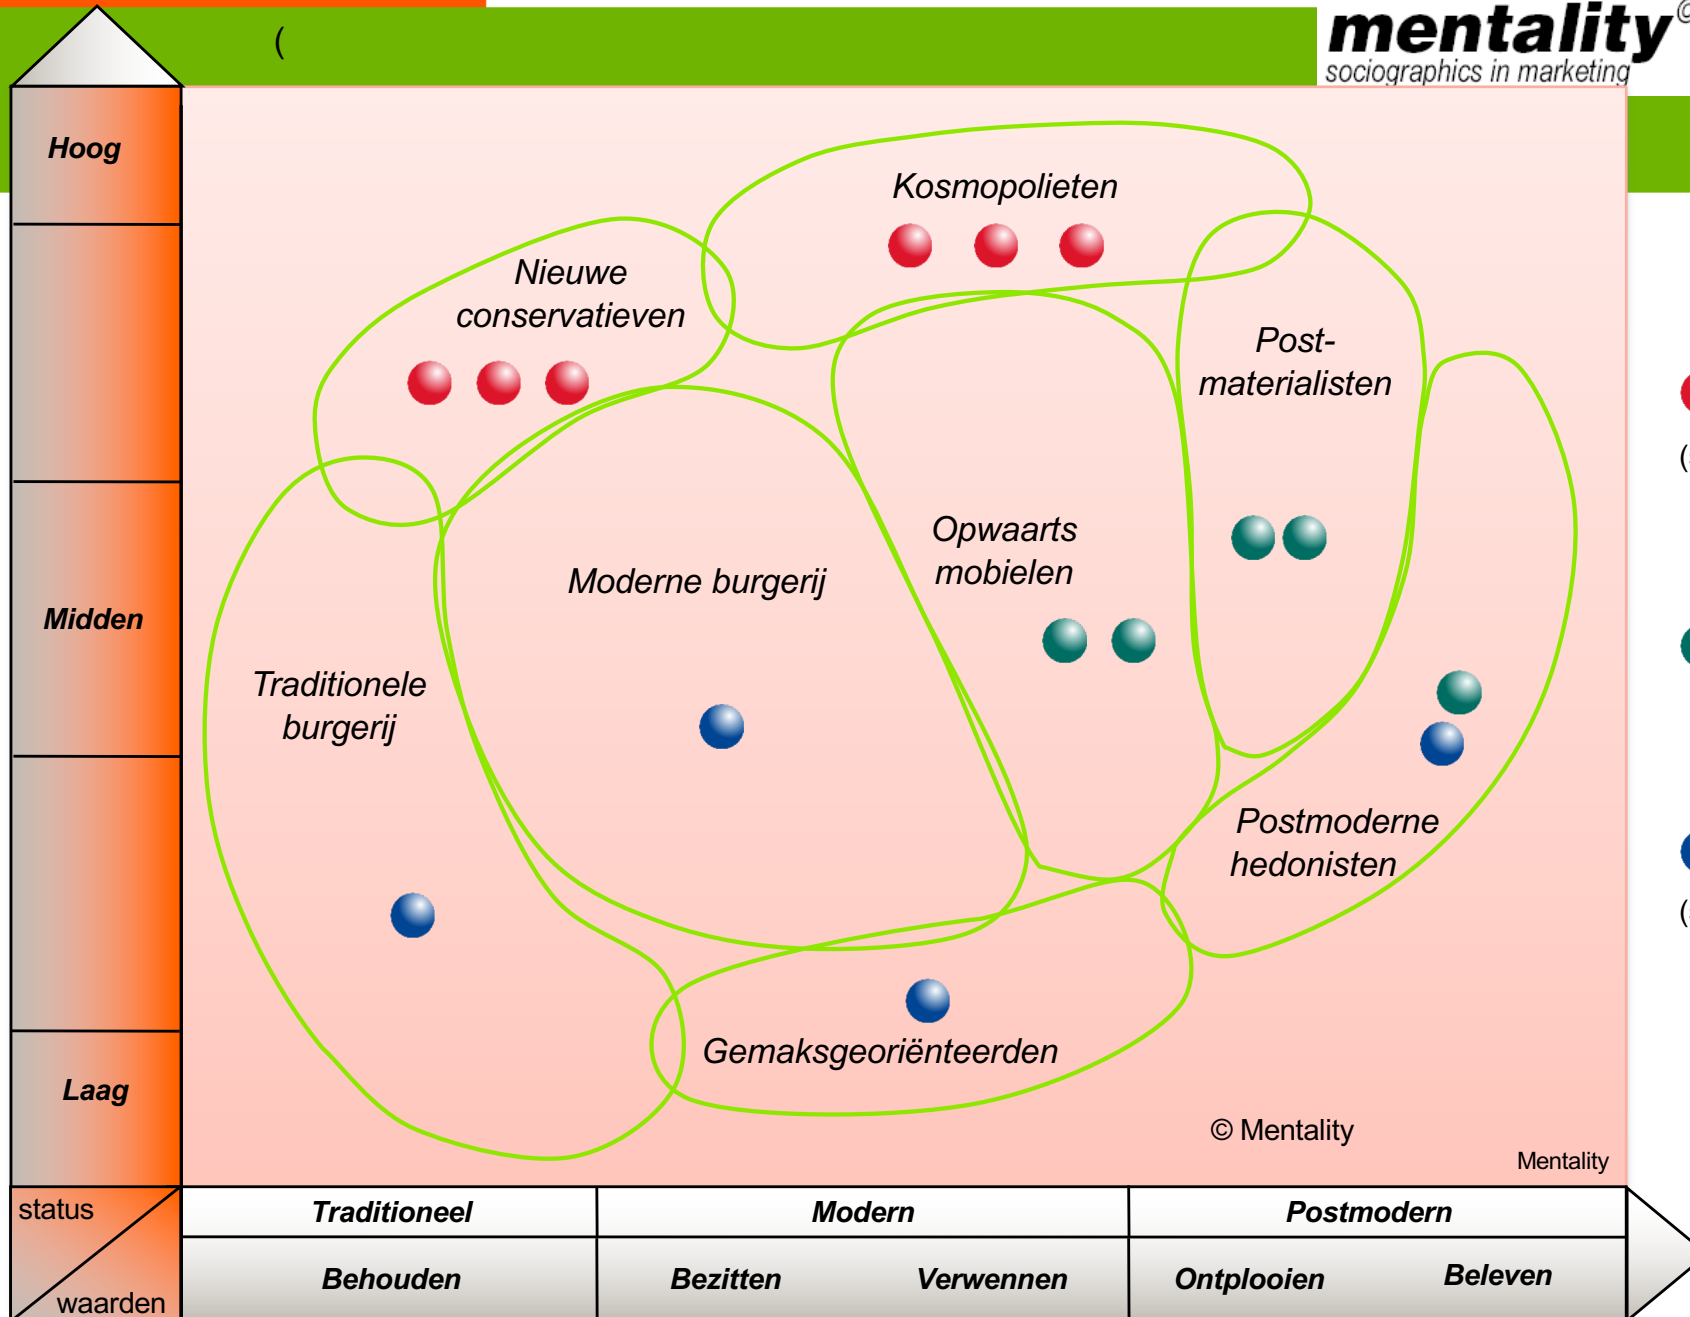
(

mentality©
sociographics in marketing

Hoog

Midden

Laag

Kosmopolieten

Nieuwe conservatieven

Post-materialisten

Opwaarts mobielen

Moderne burgerij

Traditionele burgerij

Postmoderne hedonisten

Gemaksgeoriënteerden

© Mentality

Mentality

status

waarden

| Traditioneel | Modern | | Postmodern | |
|---|---|---|---|---|
| Behouden | Bezitten | Verwennen | Ontplooien | Beleven |

(

(